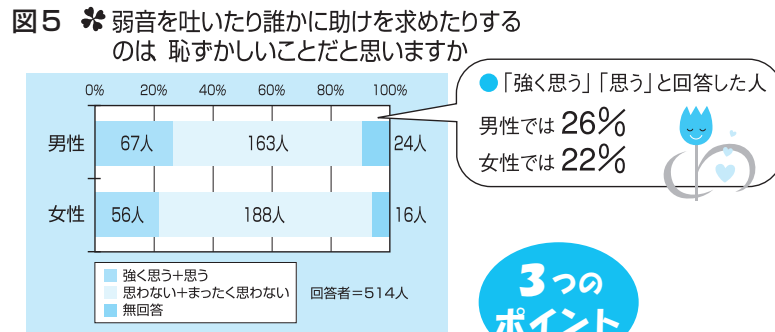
図５ ✤ 弱音を吐いたり誰かに助けを求めたりするのは 恥ずかしいことだと思いますか

0% 20% 40% 60% 80% 100%

| | | | |
|---|---|---|---|
| 男性 | 67人 | 163人 | 24人 |
| 女性 | 56人 | 188人 | 16人 |

強く思う＋思う
思わない＋まったく思わない
無回答

回答者＝514人

●「強く思う」「思う」と回答した人
男性では 26％
女性では 22％

3つのポイント